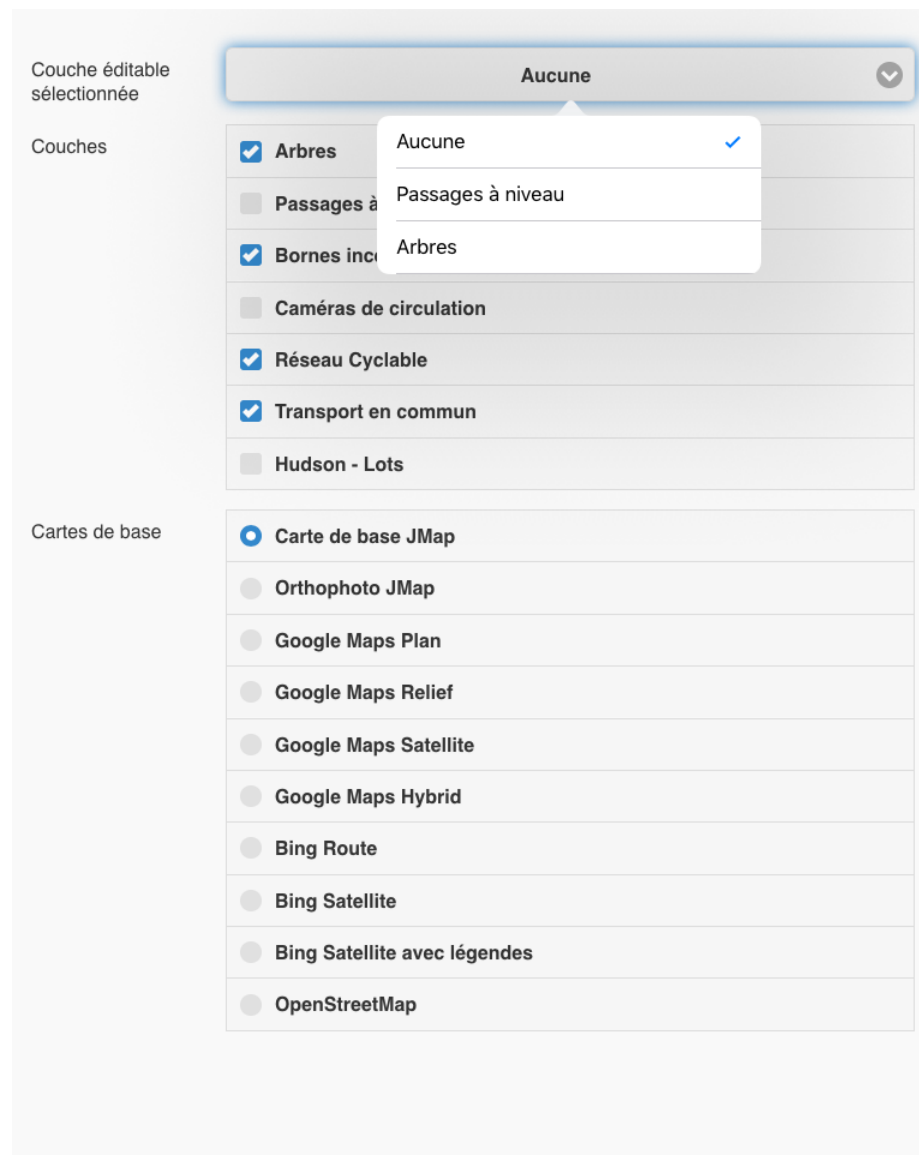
Couche éditable sélectionnée

Aucune

Aucune ✓

Passages à niveau

Arbres

Couches

Arbres

Passages à

Bornes inc

Caméras de circulation

Réseau Cyclable

Transport en commun

Hudson - Lots

Cartes de base

Carte de base JMap

Orthophoto JMap

Google Maps Plan

Google Maps Relief

Google Maps Satellite

Google Maps Hybrid

Bing Route

Bing Satellite

Bing Satellite avec légendes

OpenStreetMap